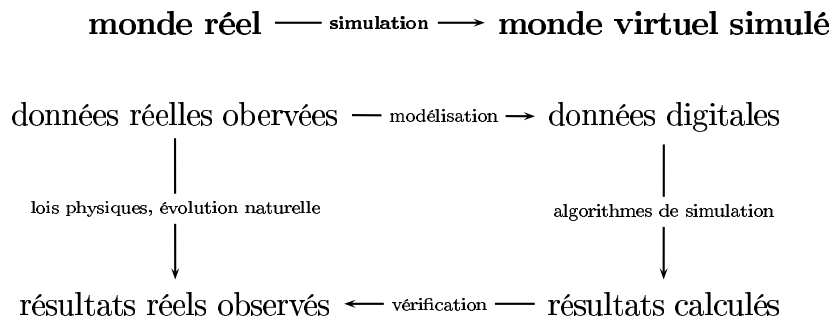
**monde réel** —simulation→ **monde virtuel simulé**

données réelles obervées —modélisation→ données digitales

lois physiques, évolution naturelle

algorithmes de simulation

résultats réels observés ←vérification— résultats calculés